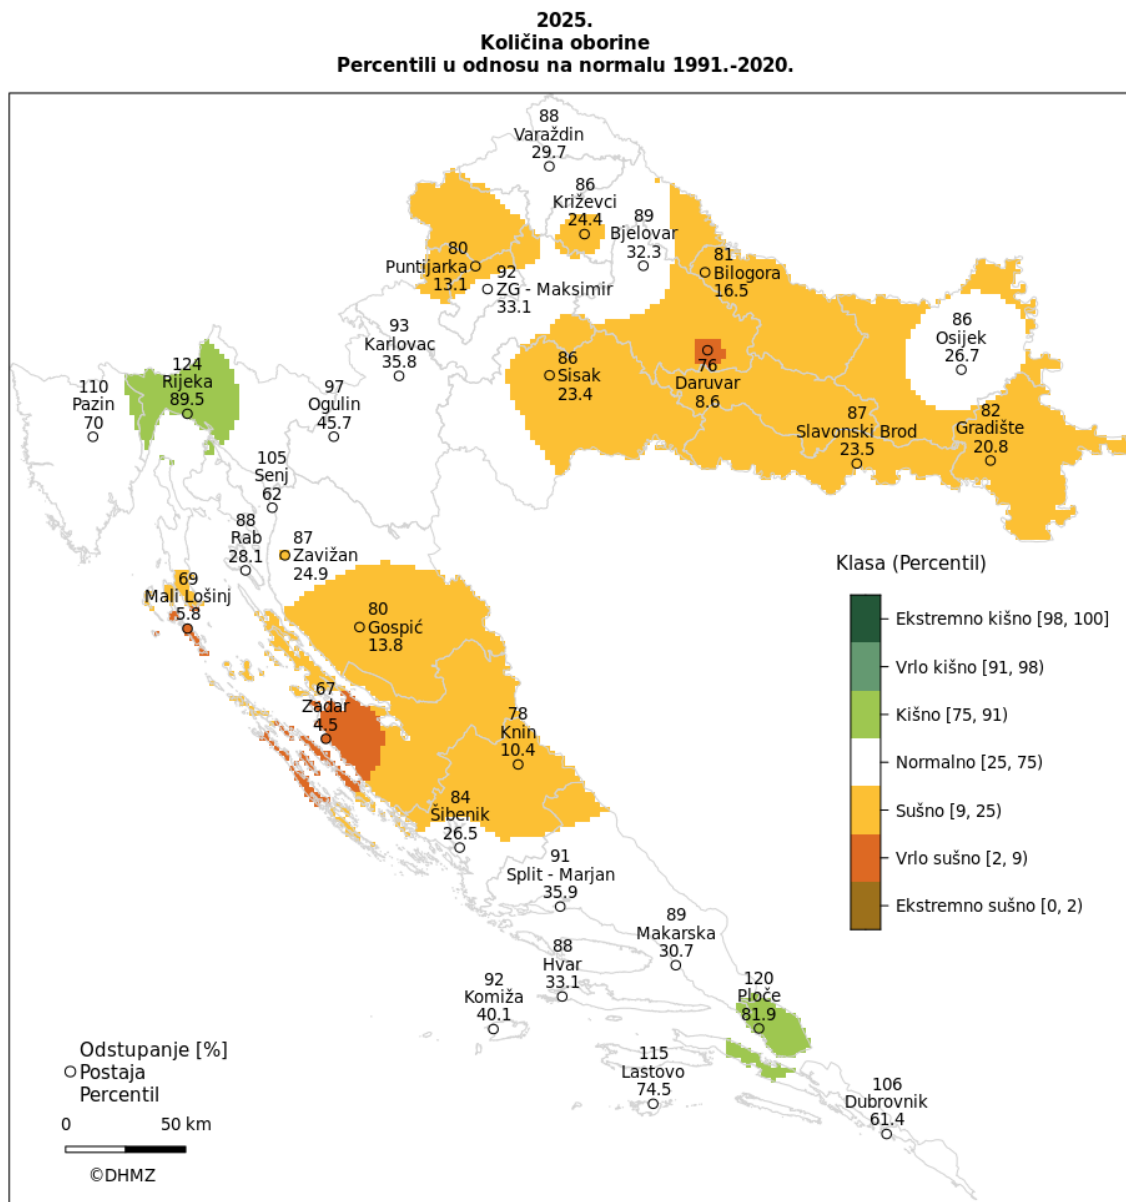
2025.
Količina oborine
Percentili u odnosu na normalu 1991.-2020.

88
Varaždin
29.7

86
Križevci
24.4

89
Bjelovar
32.3

80
Puntijarka
13.1

92
ZG - Maksimir
33.1

81
Bilogora
16.5

93
Karlovac
35.8

86
Osijek
26.7

124
Rijeka
89.5

86
Sisak
23.4

76
Daruvar
8.6

110
Pazin
70

97
Ogulin
45.7

87
Slavonski Brod
23.5

82
Gradište
20.8

105
Senj
62

88
Rab
28.1

87
Zavižan
24.9

69
Mali Lošinj
5.8

80
Gospić
13.8

67
Zadar
4.5

78
Knin
10.4

84
Šibenik
26.5

91
Split - Marjan
35.9

89
Makarska
30.7

88
Hvar
33.1

92
Komiža
40.1

120
Ploče
81.9

115
Lastovo
74.5

106
Dubrovnik
61.4

Klasa (Percentil)
Ekstremno kišno [98, 100]
Vrlo kišno [91, 98)
Kišno [75, 91)
Normalno [25, 75)
Sušno [9, 25)
Vrlo sušno [2, 9)
Ekstremno sušno [0, 2)

Odstupanje [%]
Postaja
Percentil

0 50 km

©DHMZ